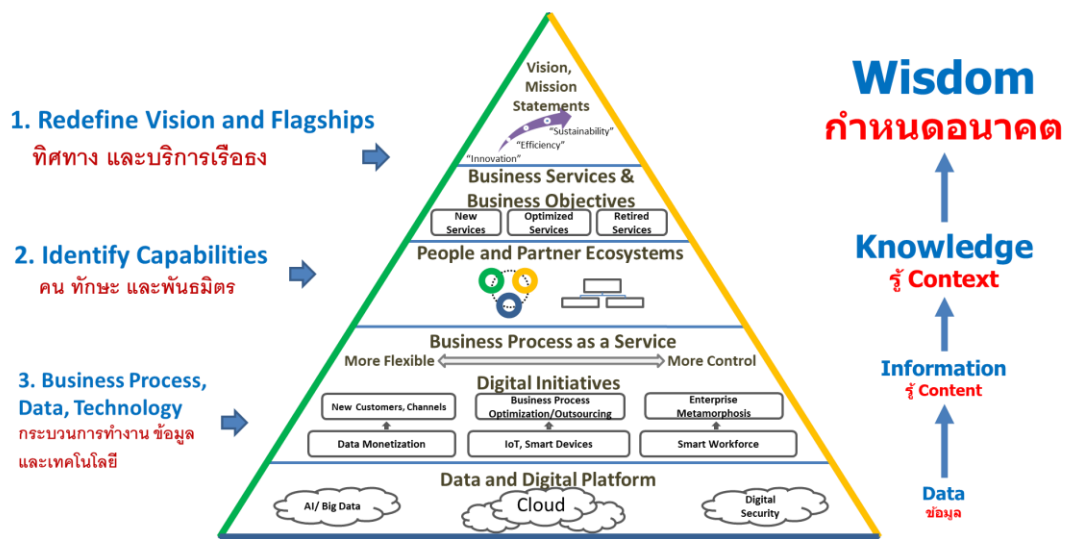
1. Redefine Vision and Flagships
ทิศทาง และบริการเรือธง

2. Identify Capabilities
คน ทักษะ และพันธมิตร

3. Business Process, Data, Technology
กระบวนการทำงาน ข้อมูล และเทคโนโลยี

Vision, Mission Statements
"Sustainability"
"Efficiency"
"Innovation"

Business Services & Business Objectives
New Services
Optimized Services
Retired Services

People and Partner Ecosystems

Business Process as a Service
More Flexible
More Control

Digital Initiatives
New Customers, Channels
Business Process Optimization/Outsourcing
Enterprise Metamorphosis
Data Monetization
IoT, Smart Devices
Smart Workforce

Data and Digital Platform
AI/ Big Data
Cloud
Digital Security

Wisdom
กำหนดอนาคต

Knowledge
รู้ Context

Information
รู้ Content

Data
ข้อมูล